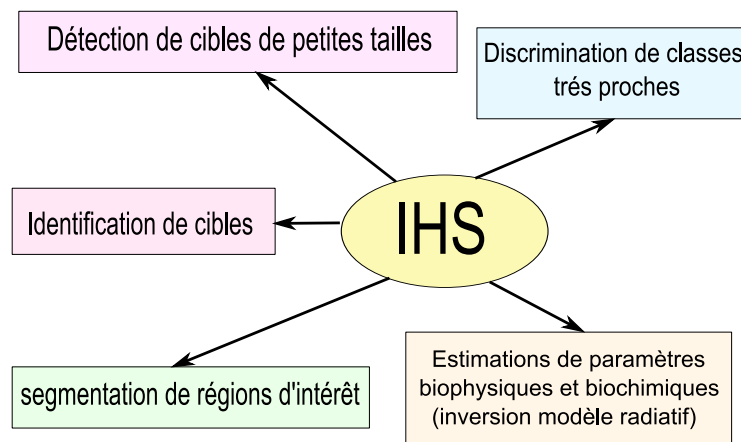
Détection de cibles de petites tailles

Discrimination de classes trés proches

Identification de cibles

IHS

segmentation de régions d'intérêt

Estimations de paramètres biophysiques et biochimiques (inversion modèle radiatif)